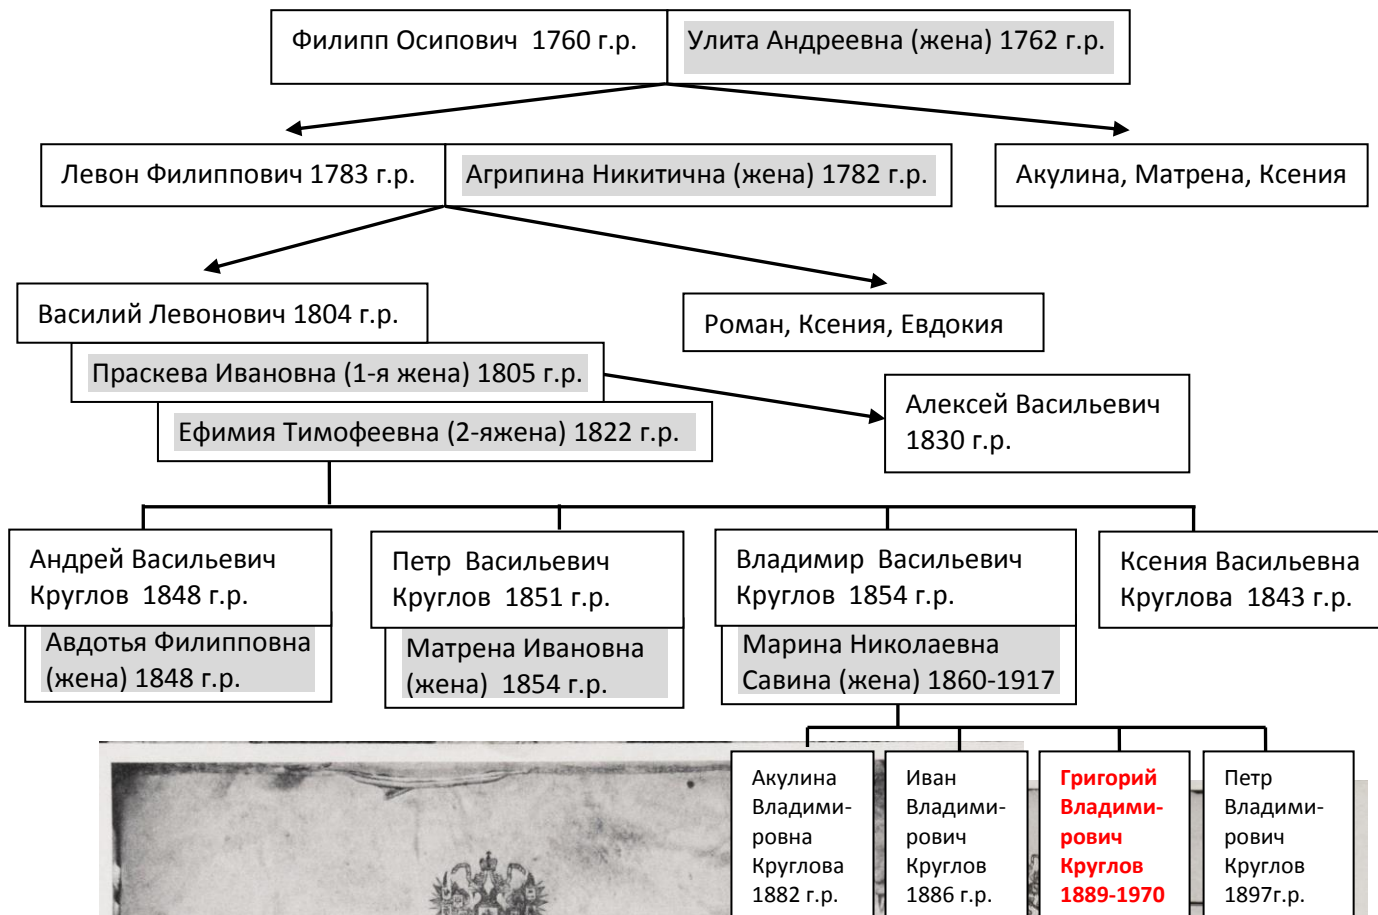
Филипп Осипович 1760 г.р.

Улита Андреевна (жена) 1762 г.р.

Левон Филиппович 1783 г.р.

Агрипина Никитична (жена) 1782 г.р.

Акулина, Матрена, Ксения

Василий Левонович 1804 г.р.

Праскева Ивановна (1-я жена) 1805 г.р.

Ефимия Тимофеевна (2-яжена) 1822 г.р.

Роман, Ксения, Евдокия

Алексей Васильевич 1830 г.р.

Андрей Васильевич Круглов 1848 г.р.

Авдотья Филипповна (жена) 1848 г.р.

Петр Васильевич Круглов 1851 г.р.

Матрена Ивановна (жена) 1854 г.р.

Владимир Васильевич Круглов 1854 г.р.

Марина Николаевна Савина (жена) 1860-1917

Ксения Васильевна Круглова 1843 г.р.

Акулина Владимировна Круглова 1882 г.р.

Иван Владимирович Круглов 1886 г.р.

Григорий Владимирович Круглов 1889-1970

Петр Владимирович Круглов 1897г.р.